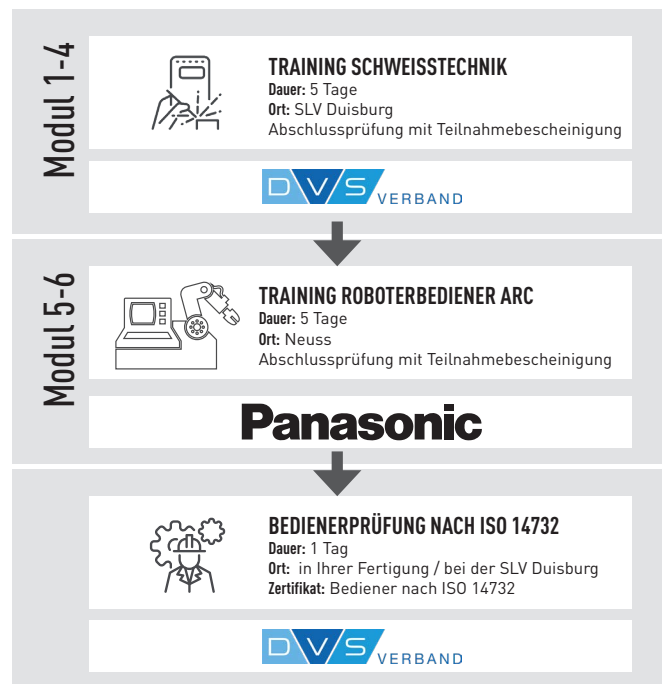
Modul 1-4

TRAINING SCHWEISSTECHNIK
Dauer: 5 Tage
Ort: SLV Duisburg
Abschlussprüfung mit Teilnahmebescheinigung

DVS VERBAND

Modul 5-6

TRAINING ROBOTERBEDIENER ARC
Dauer: 5 Tage
Ort: Neuss
Abschlussprüfung mit Teilnahmebescheinigung

Panasonic

BEDIENERPRÜFUNG NACH ISO 14732
Dauer: 1 Tag
Ort: in Ihrer Fertigung / bei der SLV Duisburg
Zertifikat: Bediener nach ISO 14732

DVS VERBAND